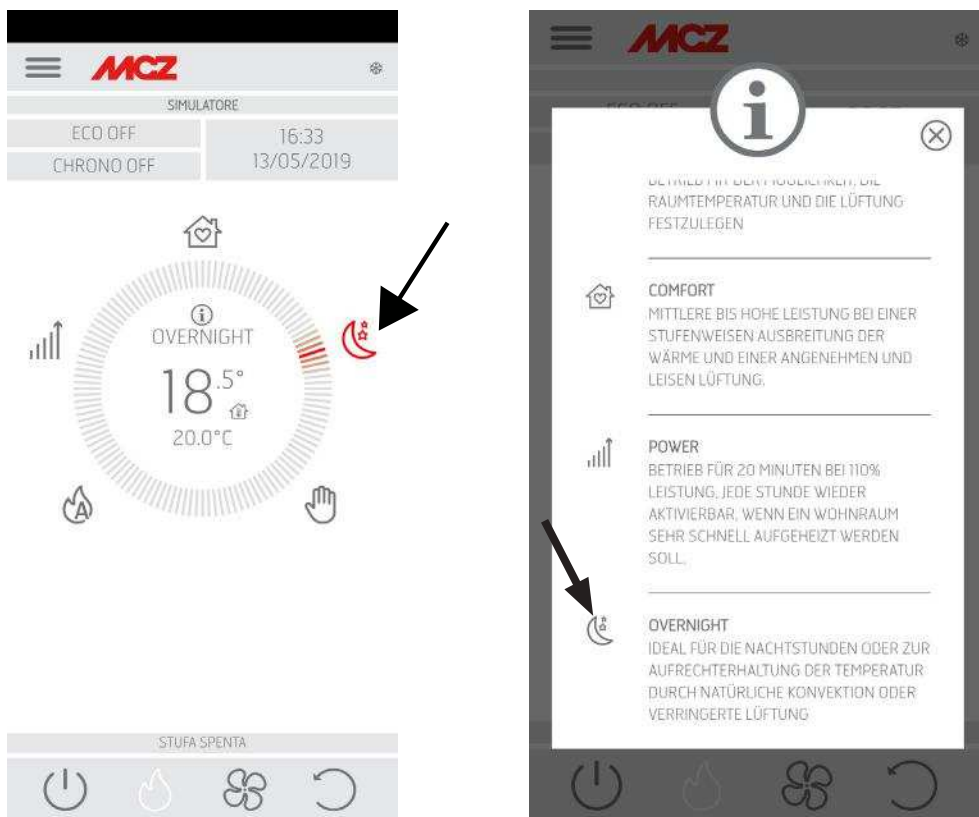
MCZ

SIMULATORE

ECO OFF

CHRONO OFF

16:33
13/05/2019

OVERNIGHT

$18^{.5°}$

20.0°C

STUFA SPENTA

MCZ

ECO OFF

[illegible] RAUMTEMPERATUR UND DIE LÜFTUNG FESTZULEGEN

COMFORT
MITTLERE BIS HOHE LEISTUNG BEI EINER STUFENWEISEN AUSBREITUNG DER WÄRME UND EINER ANGENEHMEN UND LEISEN LÜFTUNG.

POWER
BETRIEB FÜR 20 MINUTEN BEI 110% LEISTUNG, JEDE STUNDE WIEDER AKTIVIERBAR, WENN EIN WOHNRAUM SEHR SCHNELL AUFGEHEIZT WERDEN SOLL.

OVERNIGHT
IDEAL FÜR DIE NACHTSTUNDEN ODER ZUR AUFRECHTERHALTUNG DER TEMPERATUR DURCH NATÜRLICHE KONVEKTION ODER VERRINGERTE LÜFTUNG